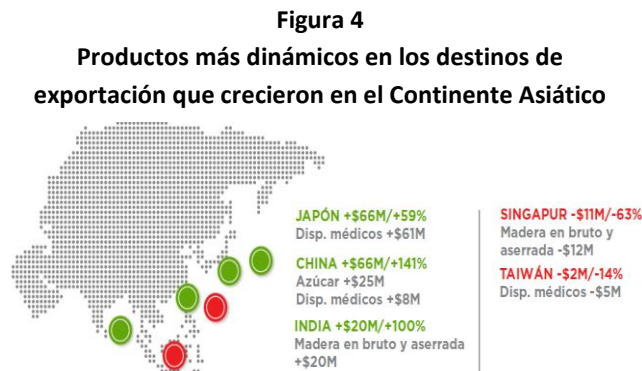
Figura 4
Productos más dinámicos en los destinos de exportación que crecieron en el Continente Asiático

JAPÓN +$66M/+59%
Disp. médicos +$61M

CHINA +$66M/+141%
Azúcar +$25M
Disp. médicos +$8M

INDIA +$20M/+100%
Madera en bruto y aserrada +$20M

SINGAPUR -$11M/-63%
Madera en bruto y aserrada -$12M

TAIWÁN -$2M/-14%
Disp. médicos -$5M